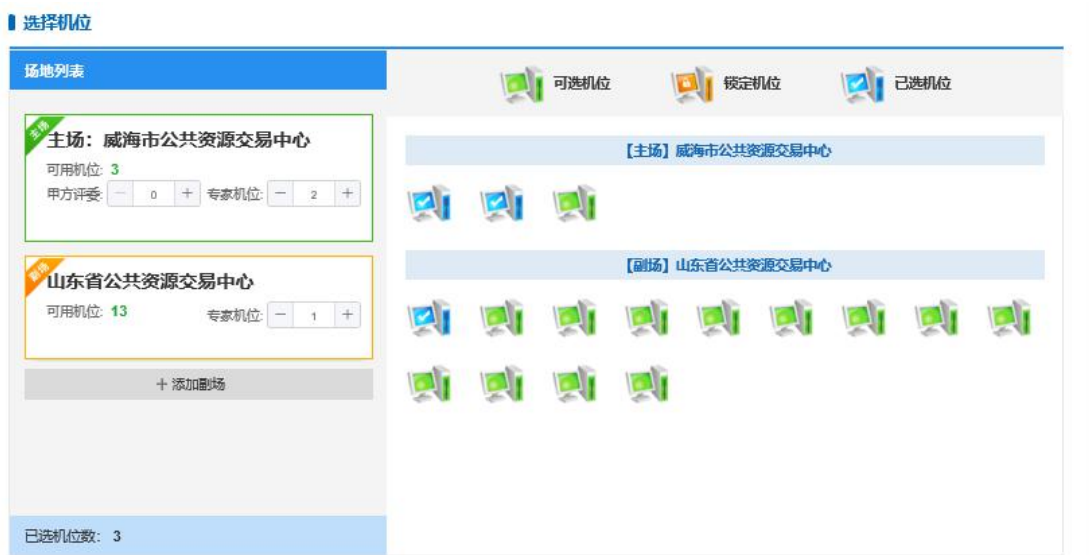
选择机位

场地列表

可选机位 锁定机位 已选机位

主场
主场：威海市公共资源交易中心
可用机位: 3
甲方评委: − 0 + 专家机位: − 2 +

副场
山东省公共资源交易中心
可用机位: 13
专家机位: − 1 +

+ 添加副场

已选机位数: 3

【主场】威海市公共资源交易中心

【副场】山东省公共资源交易中心